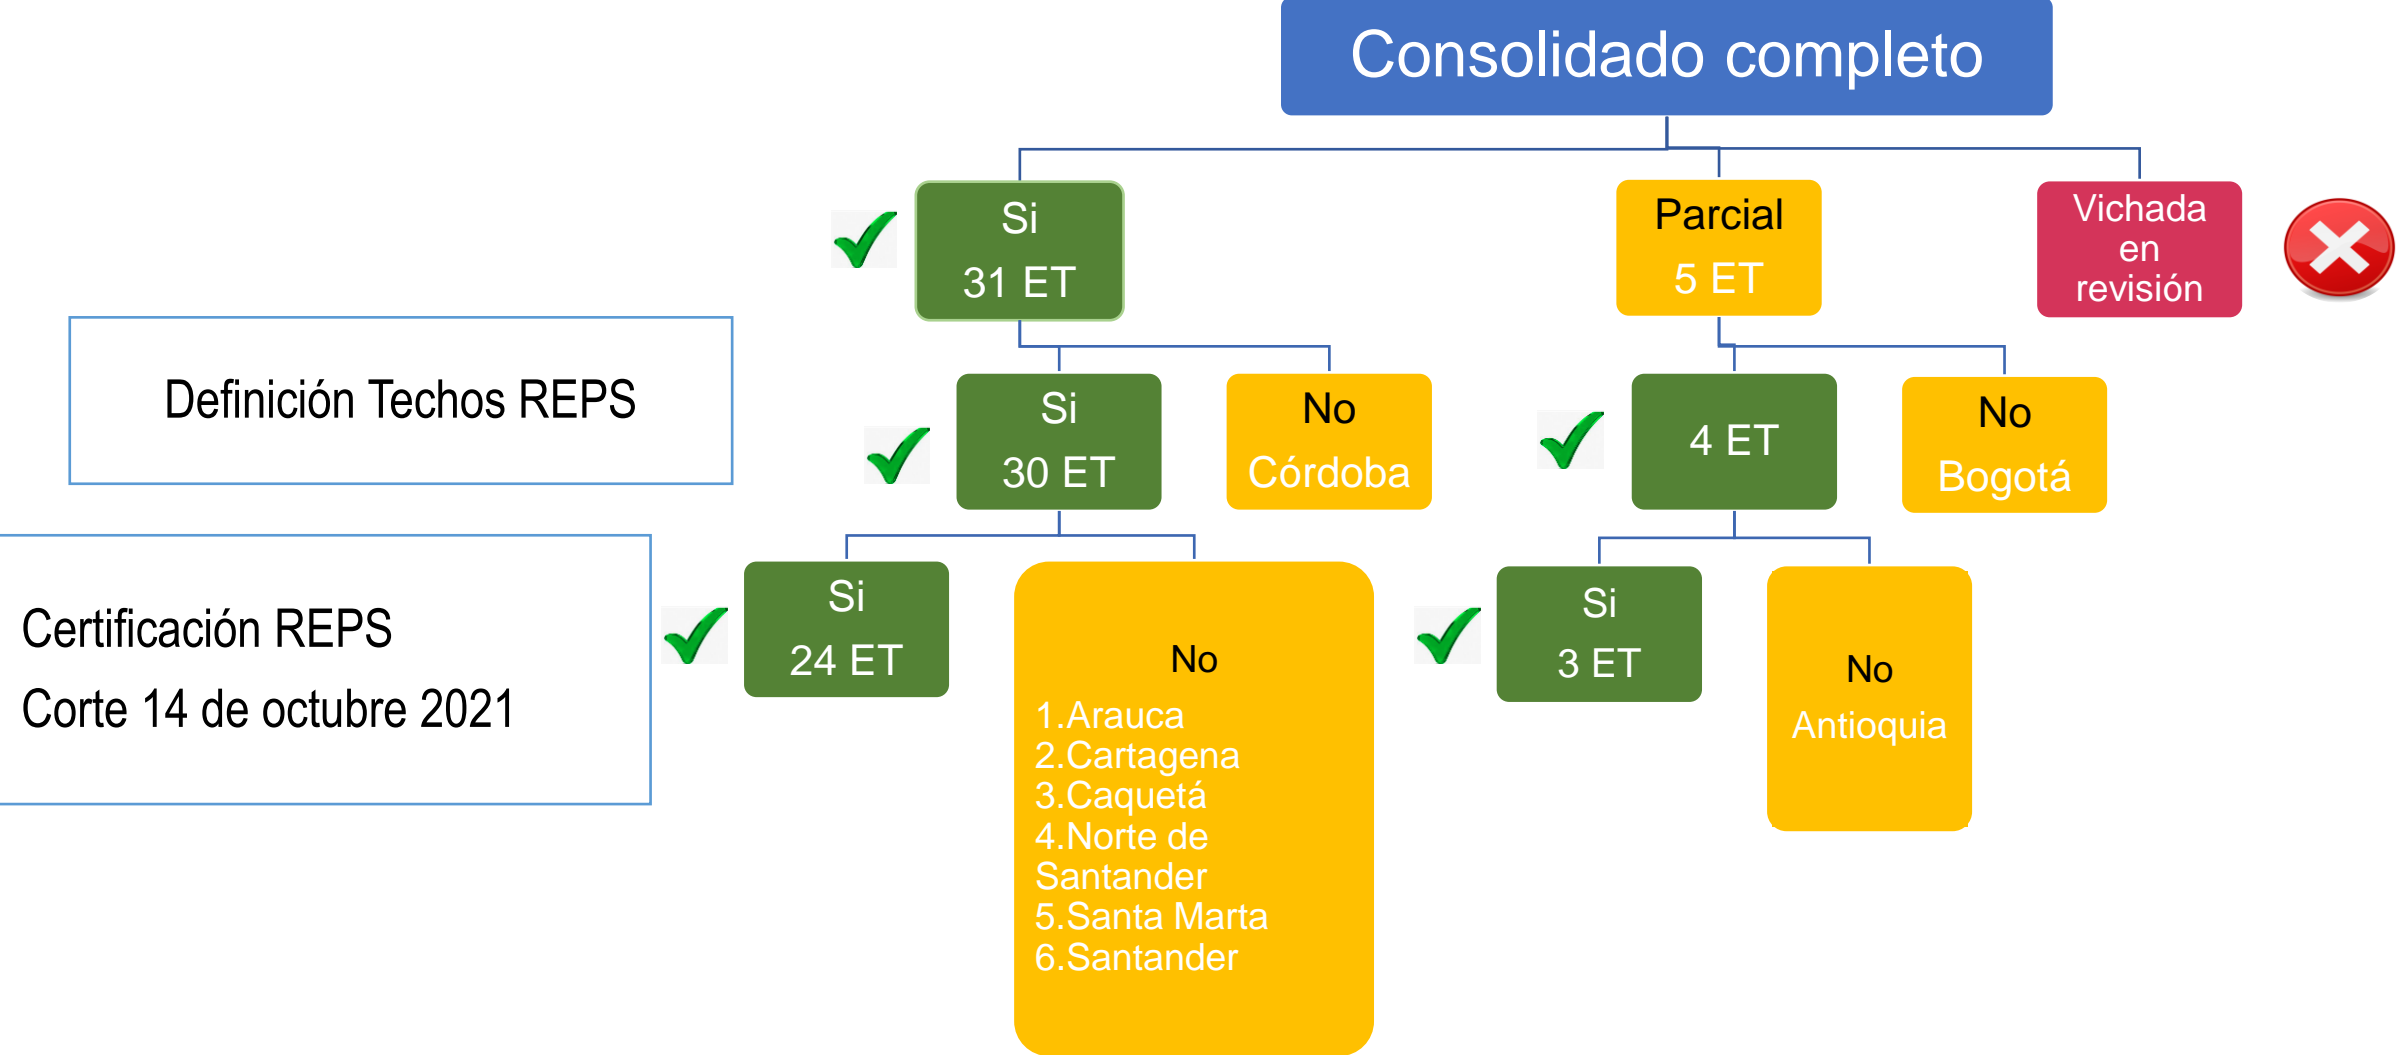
Consolidado completo

Si
31 ET

Parcial
5 ET

Vichada en revisión

Definición Techos REPS

Si
30 ET

No
Córdoba

4 ET

No
Bogotá

Certificación REPS
Corte 14 de octubre 2021

Si
24 ET

No
1.Arauca
2.Cartagena
3.Caquetá
4.Norte de Santander
5.Santa Marta
6.Santander

Si
3 ET

No
Antioquia